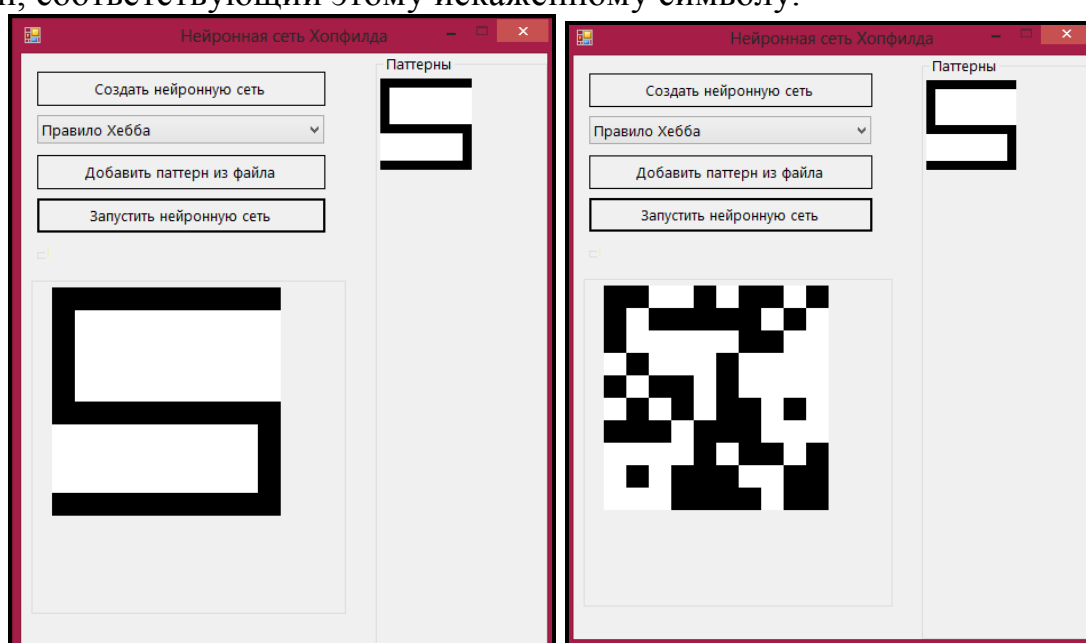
н, соответствующий этому искаженному символу.

Нейронная сеть Хопфилда

Создать нейронную сеть

Правило Хебба

Добавить паттерн из файла

Запустить нейронную сеть

Паттерны

Нейронная сеть Хопфилда

Создать нейронную сеть

Правило Хебба

Добавить паттерн из файла

Запустить нейронную сеть

Паттерны